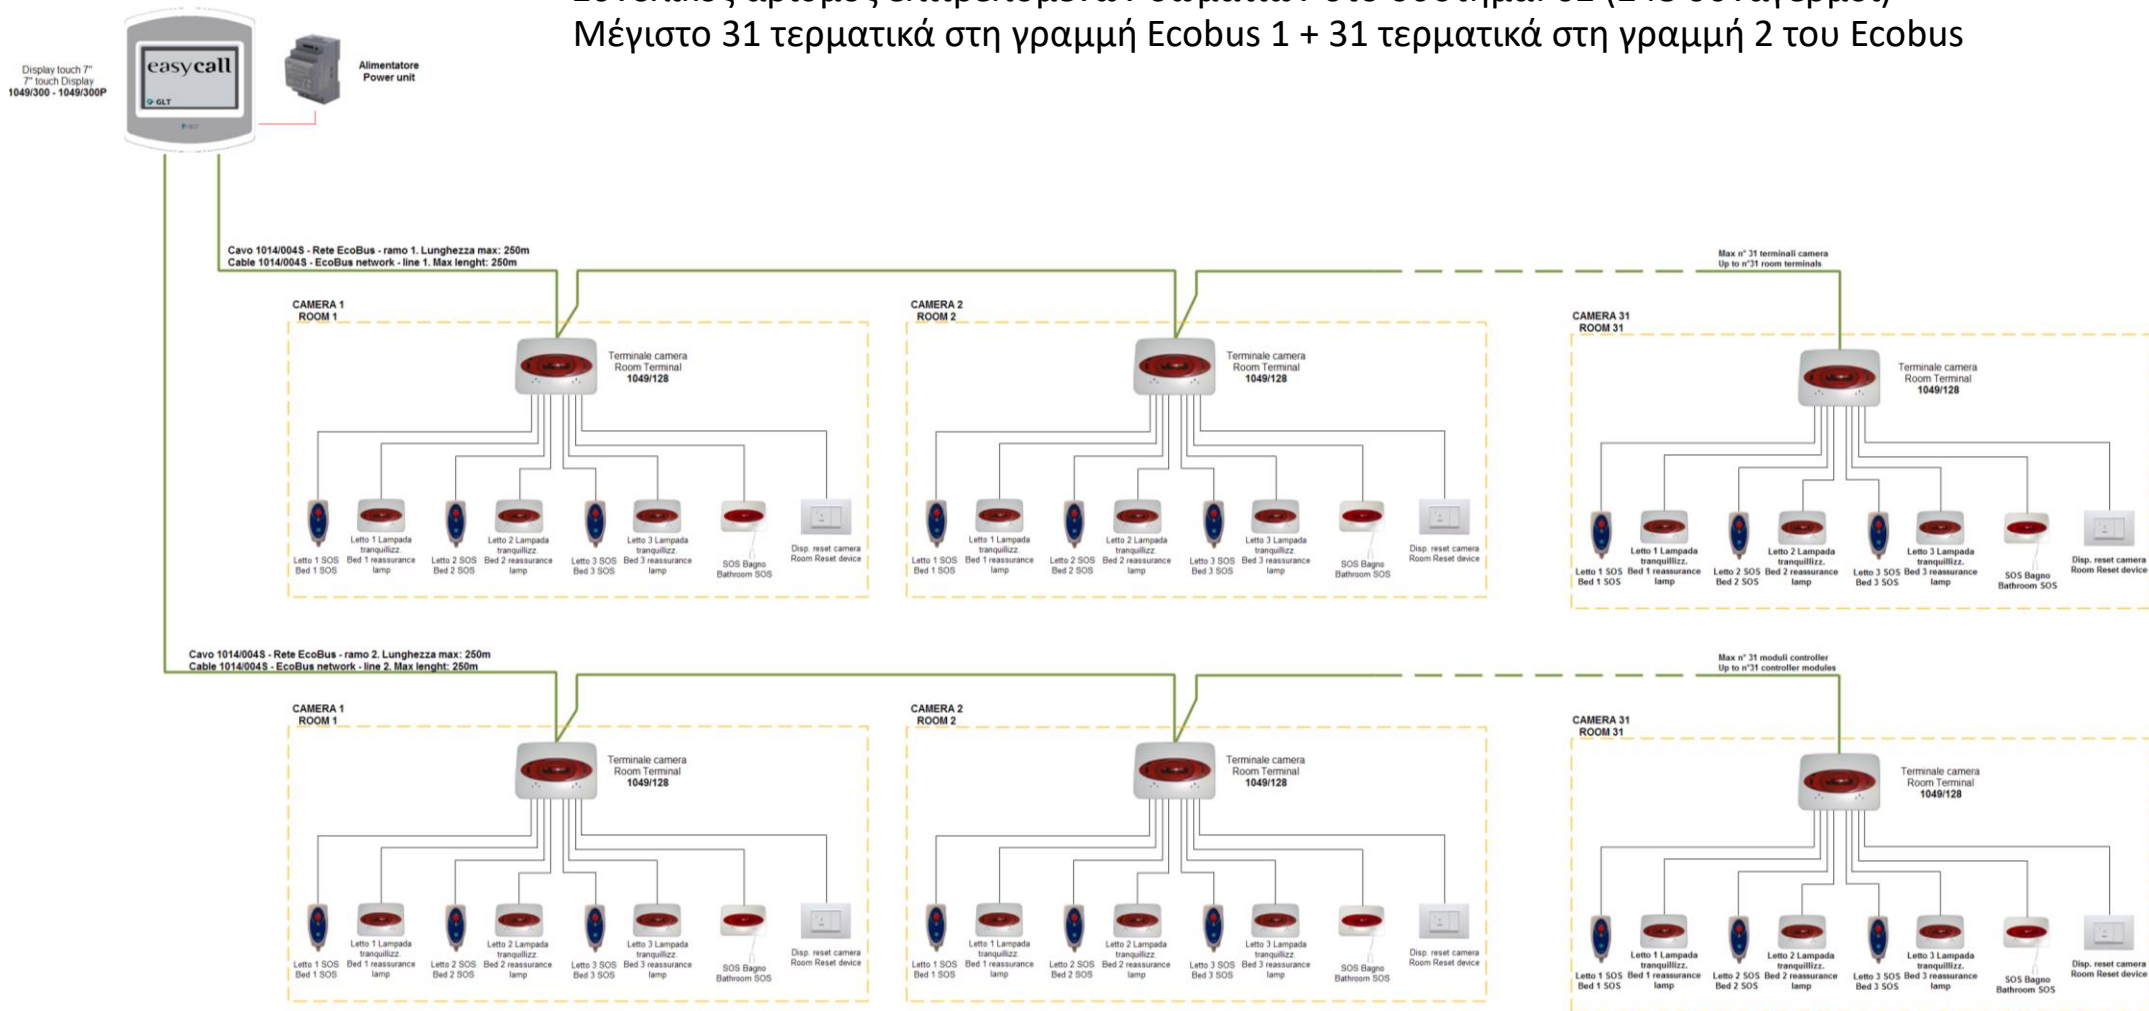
Μέγιστο 31 τερματικά στη γραμμή Ecobus 1 + 31 τερματικά στη γραμμή 2 του Ecobus

Display touch 7"
7" touch Display
1049/300 - 1049/300P

easycall

GLT

Alimentatore
Power unit

Cavo 1014/004S - Rete EcoBus - ramo 1. Lunghezza max: 250m
Cable 1014/004S - EcoBus network - line 1. Max lenght: 250m

Max n° 31 terminali camera
Up to n°31 room terminals

CAMERA 1
ROOM 1

Terminale camera
Room Terminal
1049/128

Letto 1 SOS
Bed 1 SOS

Letto 1 Lampada tranquillizz.
Bed 1 reassurance lamp

Letto 2 SOS
Bed 2 SOS

Letto 2 Lampada tranquillizz.
Bed 2 reassurance lamp

Letto 3 SOS
Bed 3 SOS

Letto 3 Lampada tranquillizz.
Bed 3 reassurance lamp

SOS Bagno
Bathroom SOS

Disp. reset camera
Room Reset device

CAMERA 2
ROOM 2

Terminale camera
Room Terminal
1049/128

Letto 1 SOS
Bed 1 SOS

Letto 1 Lampada tranquillizz.
Bed 1 reassurance lamp

Letto 2 SOS
Bed 2 SOS

Letto 2 Lampada tranquillizz.
Bed 2 reassurance lamp

Letto 3 SOS
Bed 3 SOS

Letto 3 Lampada tranquillizz.
Bed 3 reassurance lamp

SOS Bagno
Bathroom SOS

Disp. reset camera
Room Reset device

CAMERA 31
ROOM 31

Terminale camera
Room Terminal
1049/128

Letto 1 SOS
Bed 1 SOS

Letto 1 Lampada tranquillizz.
Bed 1 reassurance lamp

Letto 2 SOS
Bed 2 SOS

Letto 2 Lampada tranquillizz.
Bed 2 reassurance lamp

Letto 3 SOS
Bed 3 SOS

Letto 3 Lampada tranquillizz.
Bed 3 reassurance lamp

SOS Bagno
Bathroom SOS

Disp. reset camera
Room Reset device

Cavo 1014/004S - Rete EcoBus - ramo 2. Lunghezza max: 250m
Cable 1014/004S - EcoBus network - line 2. Max lenght: 250m

Max n° 31 moduli controller
Up to n°31 controller modules

CAMERA 1
ROOM 1

Terminale camera
Room Terminal
1049/128

Letto 1 SOS
Bed 1 SOS

Letto 1 Lampada tranquillizz.
Bed 1 reassurance lamp

Letto 2 SOS
Bed 2 SOS

Letto 2 Lampada tranquillizz.
Bed 2 reassurance lamp

Letto 3 SOS
Bed 3 SOS

Letto 3 Lampada tranquillizz.
Bed 3 reassurance lamp

SOS Bagno
Bathroom SOS

Disp. reset camera
Room Reset device

CAMERA 2
ROOM 2

Terminale camera
Room Terminal
1049/128

Letto 1 SOS
Bed 1 SOS

Letto 1 Lampada tranquillizz.
Bed 1 reassurance lamp

Letto 2 SOS
Bed 2 SOS

Letto 2 Lampada tranquillizz.
Bed 2 reassurance lamp

Letto 3 SOS
Bed 3 SOS

Letto 3 Lampada tranquillizz.
Bed 3 reassurance lamp

SOS Bagno
Bathroom SOS

Disp. reset camera
Room Reset device

CAMERA 31
ROOM 31

Terminale camera
Room Terminal
1049/128

Letto 1 SOS
Bed 1 SOS

Letto 1 Lampada tranquillizz.
Bed 1 reassurance lamp

Letto 2 SOS
Bed 2 SOS

Letto 2 Lampada tranquillizz.
Bed 2 reassurance lamp

Letto 3 SOS
Bed 3 SOS

Letto 3 Lampada tranquillizz.
Bed 3 reassurance lamp

SOS Bagno
Bathroom SOS

Disp. reset camera
Room Reset device